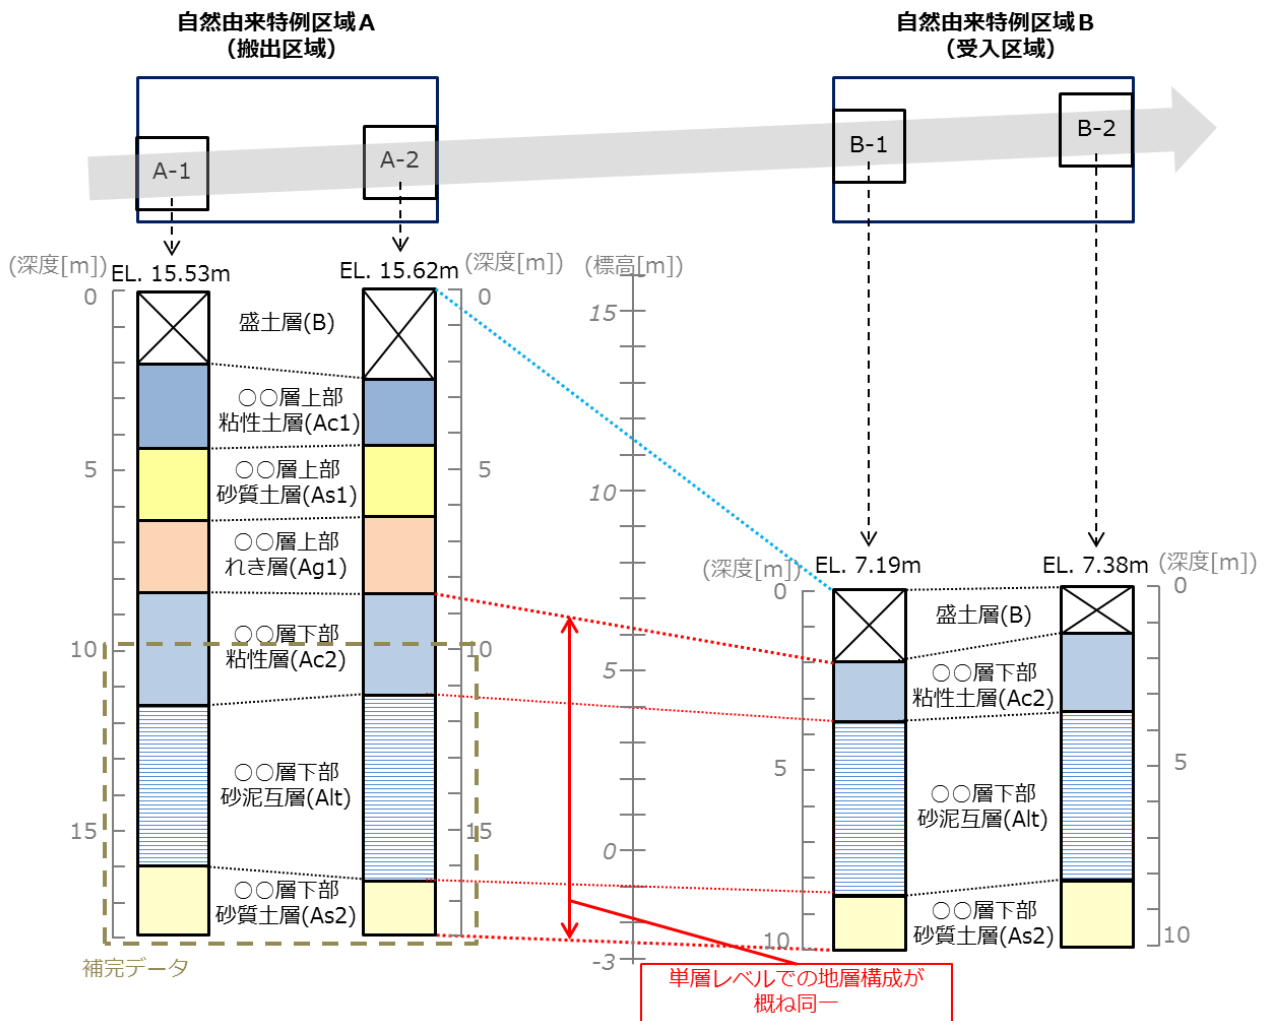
自然由来特例区域A
（搬出区域）

自然由来特例区域B
（受入区域）

A-1
A-2
B-1
B-2

(深度[m]) EL. 15.53m
EL. 15.62m (深度[m])
(標高[m])

0
5
10
15

0
5
10
15

15
10
5
0
-3

盛土層(B)
○○層上部
粘性土層(Ac1)
○○層上部
砂質土層(As1)
○○層上部
れき層(Ag1)
○○層下部
粘性層(Ac2)
○○層下部
砂泥互層(Alt)
○○層下部
砂質土層(As2)

補完データ

(深度[m]) EL. 7.19m
EL. 7.38m (深度[m])

0
5
10

0
5
10

盛土層(B)
○○層下部
粘性土層(Ac2)
○○層下部
砂泥互層(Alt)
○○層下部
砂質土層(As2)

単層レベルでの地層構成が
概ね同一